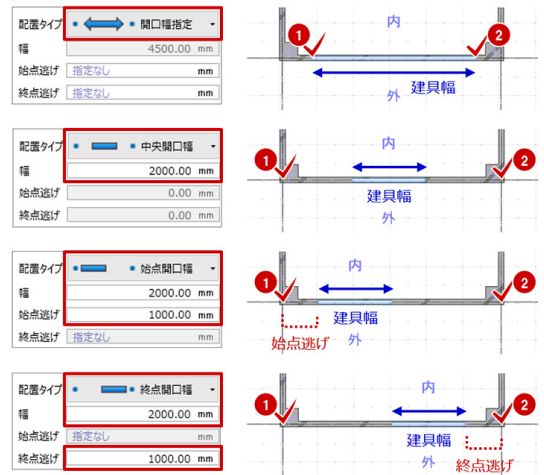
配置タイプ 開口幅指定
幅 4500.00 mm
始点逃げ 指定なし mm
終点逃げ 指定なし mm

内
1
2
建具幅
外

配置タイプ 中央開口幅
幅 2000.00 mm
始点逃げ 0.00 mm
終点逃げ 0.00 mm

内
1
2
建具幅
外

配置タイプ 始点開口幅
幅 2000.00 mm
始点逃げ 1000.00 mm
終点逃げ 指定なし mm

内
1
2
建具幅
始点逃げ
外

配置タイプ 終点開口幅
幅 2000.00 mm
始点逃げ 指定なし mm
終点逃げ 1000.00 mm

内
1
2
建具幅
外
終点逃げ